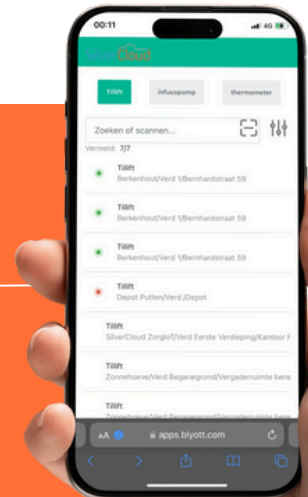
00:11

4G

SilverCloud

Tillift

infuuspomp

thermometer

Zoeken of scannen...

Vermeld: 7/7

Tillift
Berkenhout/Verd 1/Bernhardstraat 59

Tillift
Berkenhout/Verd 1/Bernhardstraat 59

Tillift
Berkenhout/Verd 1/Bernhardstraat 59

Tillift
Depot Putten/Verd /Depot

Tillift
SilverCloud Zorgloft/Verd Eerste Verdieping/Kantoor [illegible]

Tillift
Zonnehoeve/Verd Begane grond/Vergaderruimte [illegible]

Tillift
Zonnehoeve/Verd Begane grond/Vergaderruimte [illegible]

AA

apps.blyott.com